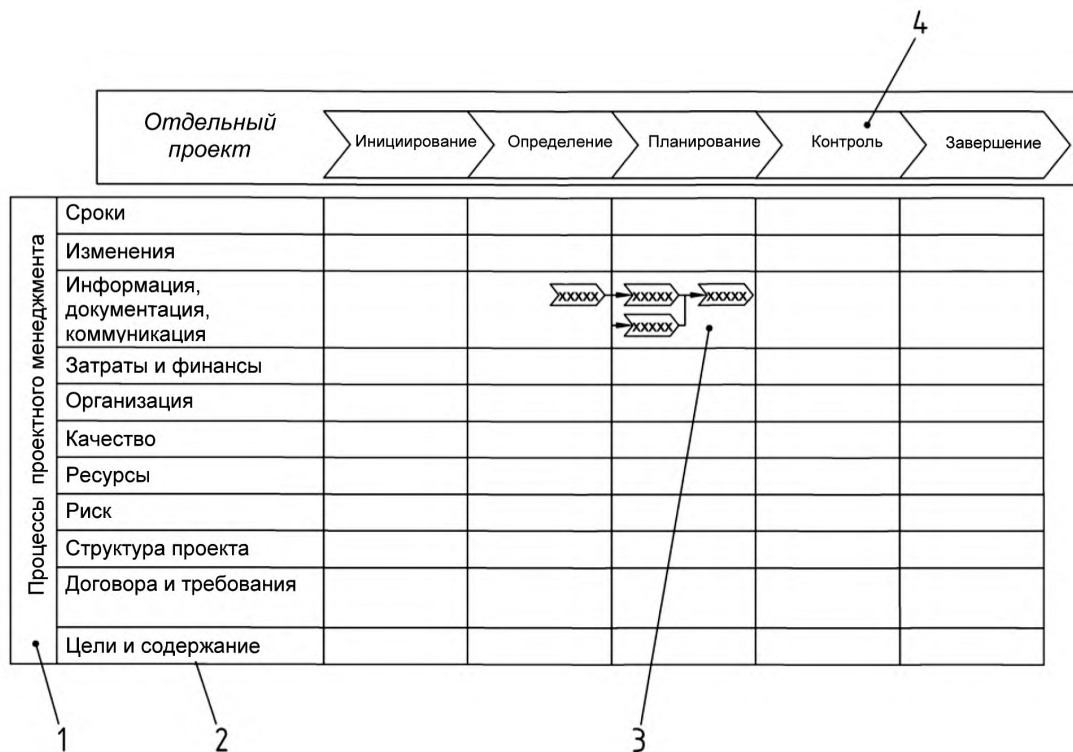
4

| Отдельный проект | Инициирование | Определение | Планирование | Контроль | Завершение |
|---|---|---|---|---|---|

Процессы проектного менеджмента

| | | | | | |
|---|---|---|---|---|---|
| Сроки | | | | | |
| Изменения | | | | | |
| Информация, документация, коммуникация | | XXXXX | XXXXX XXXXX XXXXX | | |
| Затраты и финансы | | | | | |
| Организация | | | | | |
| Качество | | | | | |
| Ресурсы | | | | | |
| Риск | | | | | |
| Структура проекта | | | | | |
| Договора и требования | | | | | |
| Цели и содержание | | | | | |

1 2 3